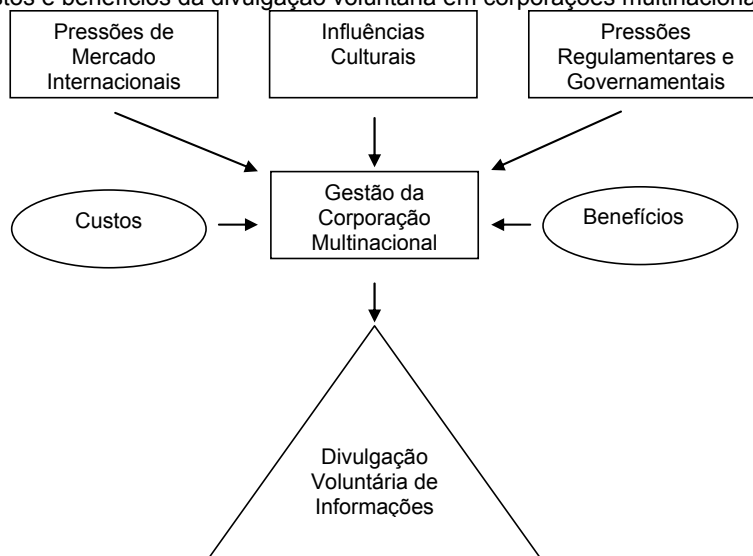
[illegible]stos e benefícios da divulgação voluntária em corporações multinaciona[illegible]

Pressões de Mercado Internacionais

Influências Culturais

Pressões Regulamentares e Governamentais

Custos

Gestão da Corporação Multinacional

Benefícios

Divulgação Voluntária de Informações